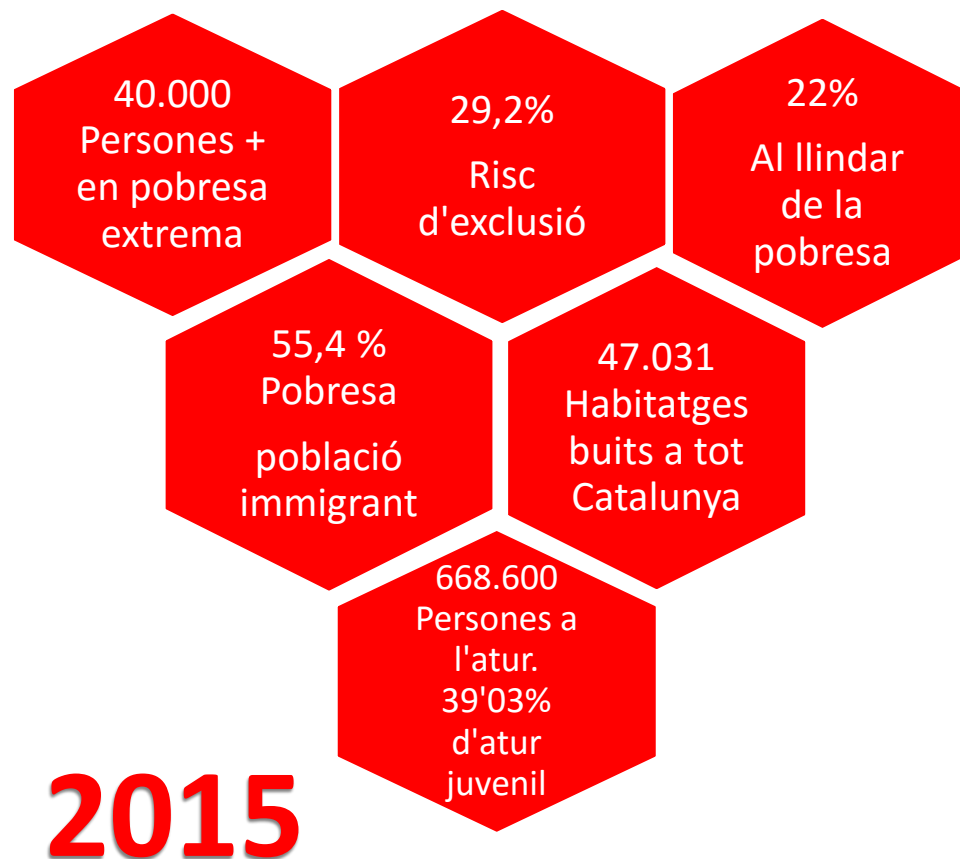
40.000
Persones +
en pobresa
extrema

29,2%

Risc
d'exclusió

22%

Al llindar
de la
pobresa

55,4 %
Pobresa

població
immigrant

47.031
Habitatges
buits a tot
Catalunya

668.600
Persones a
l'atur.
39'03%
d'atur
juvenil

2015